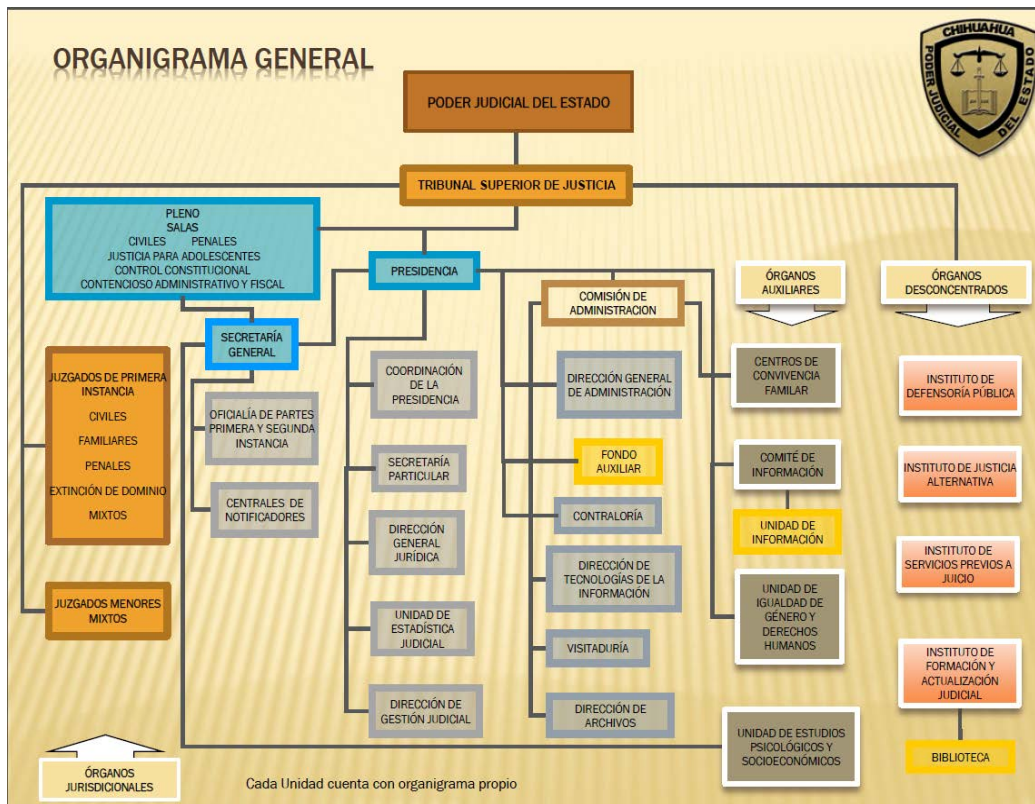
ORGANIGRAMA GENERAL

CHIHUAHUA
PODER JUDICIAL DEL ESTADO

PODER JUDICIAL DEL ESTADO

TRIBUNAL SUPERIOR DE JUSTICIA

PLENO
SALAS
CIVILES PENALES
JUSTICIA PARA ADOLESCENTES
CONTROL CONSTITUCIONAL
CONTENCIOSO ADMINISTRATIVO Y FISCAL

PRESIDENCIA

SECRETARÍA GENERAL

COMISIÓN DE ADMINISTRACION

ÓRGANOS AUXILIARES

ÓRGANOS DESCONCENTRADOS

JUZGADOS DE PRIMERA INSTANCIA
CIVILES
FAMILIARES
PENALES
EXTINCIÓN DE DOMINIO
MIXTOS

JUZGADOS MENORES MIXTOS

OFICIALÍA DE PARTES PRIMERA Y SEGUNDA INSTANCIA

CENTRALES DE NOTIFICADORES

COORDINACIÓN DE LA PRESIDENCIA

SECRETARÍA PARTICULAR

DIRECCIÓN GENERAL JURÍDICA

UNIDAD DE ESTADÍSTICA JUDICIAL

DIRECCIÓN DE GESTIÓN JUDICIAL

DIRECCIÓN GENERAL DE ADMINISTRACIÓN

FONDO AUXILIAR

CONTRALORÍA

DIRECCIÓN DE TECNOLOGÍAS DE LA INFORMACIÓN

VISITADURÍA

DIRECCIÓN DE ARCHIVOS

CENTROS DE CONVIVENCIA FAMILAR

COMITÉ DE INFORMACIÓN

UNIDAD DE INFORMACIÓN

UNIDAD DE IGUALDAD DE GÉNERO Y DERECHOS HUMANOS

UNIDAD DE ESTUDIOS PSICOLÓGICOS Y SOCIOECÓNOMICOS

INSTITUTO DE DEFENSORÍA PÚBLICA

INSTITUTO DE JUSTICIA ALTERNATIVA

INSTITUTO DE SERVICIOS PREVIOS A JUICIO

INSTITUTO DE FORMACIÓN Y ACTUALIZACIÓN JUDICIAL

BIBLIOTECA

ÓRGANOS JURISDICIONALES

Cada Unidad cuenta con organigrama propio